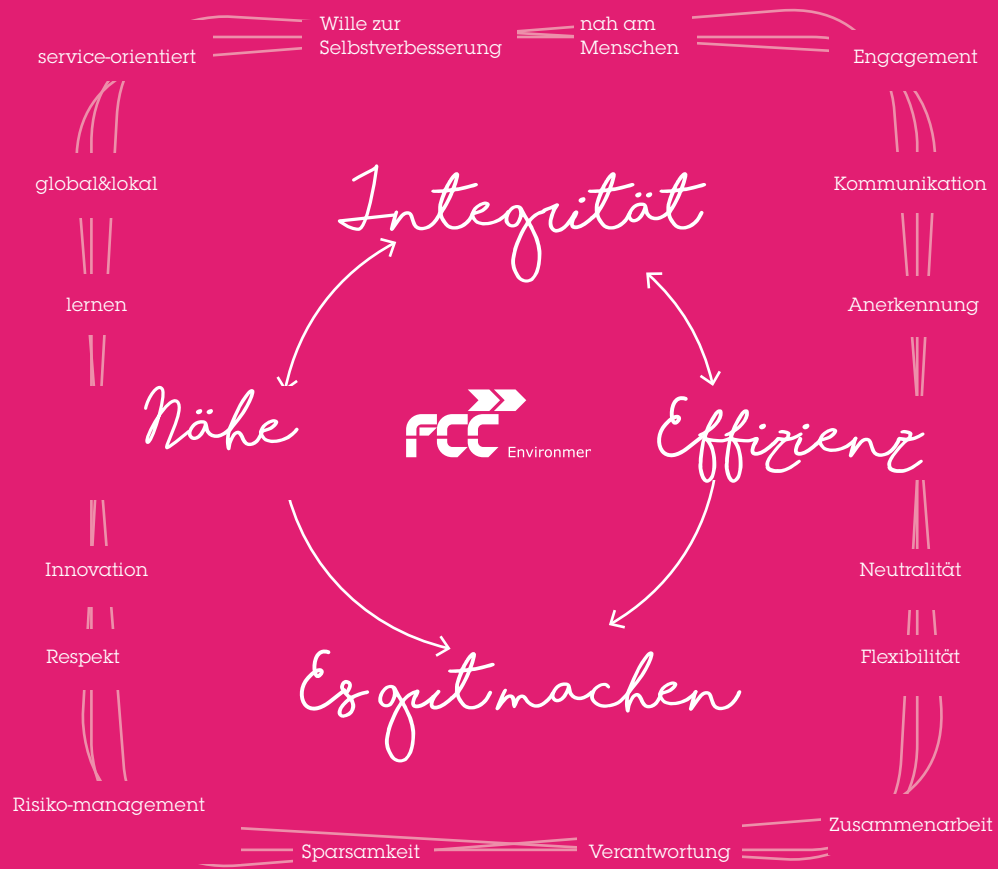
service-orientiert

Wille zur Selbstverbesserung

nah am Menschen

Engagement

global&lokal

Kommunikation

lernen

Anerkennung

Integrität

Nähe

FCC Environment

Effizienz

Es gut machen

Innovation

Neutralität

Respekt

Flexibilität

Risiko-management

Zusammenarbeit

Sparsamkeit

Verantwortung